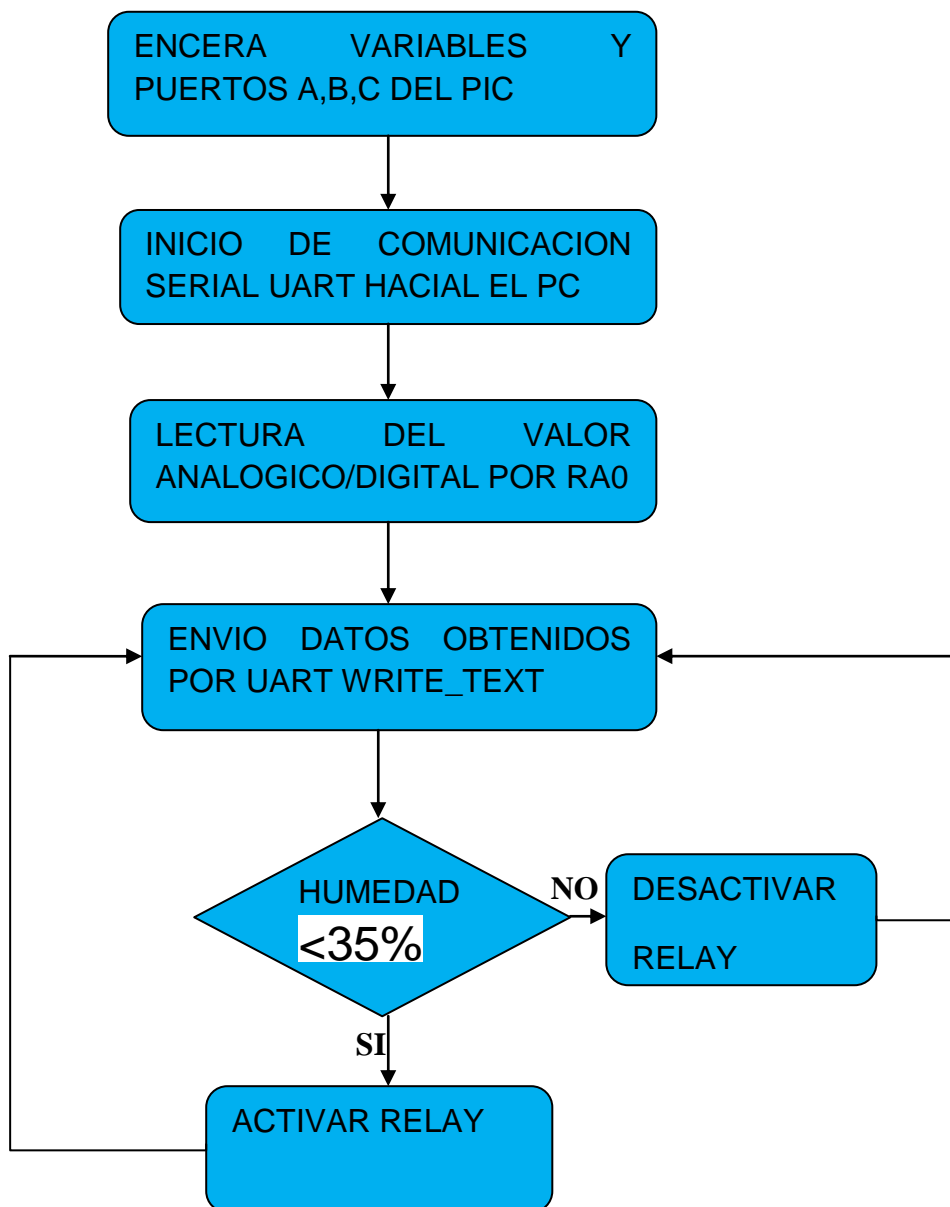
ENCERA VARIABLES Y PUERTOS A,B,C DEL PIC

INICIO DE COMUNICACION SERIAL UART HACIAL EL PC

LECTURA DEL VALOR ANALOGICO/DIGITAL POR RA0

ENVIO DATOS OBTENIDOS POR UART WRITE_TEXT

HUMEDAD <35%

NO

DESACTIVAR RELAY

SI

ACTIVAR RELAY